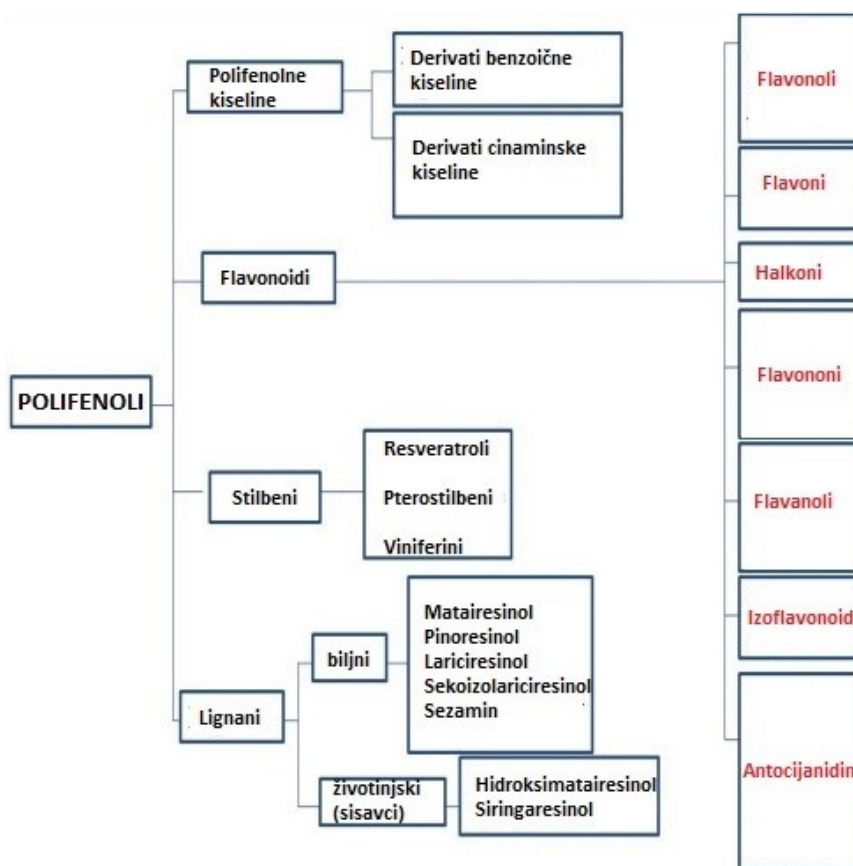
POLIFENOLI

Polifenolne kiseline

Derivati benzoične kiseline

Derivati cinaminske kiseline

Flavonoidi

Flavonoli

Flavoni

Halkoni

Flavononi

Flavanoli

Izoflavonoid

Antocijanidin

Stilbeni

Resveratroli

Pterostilbeni

Viniferini

Lignani

biljni

Matairesinol
Pinoresinol
Lariciresinol
Sekoizolariciresinol
Sezamin

životinjski (sisavci)

Hidroksimatairesinol
Siringaresinol